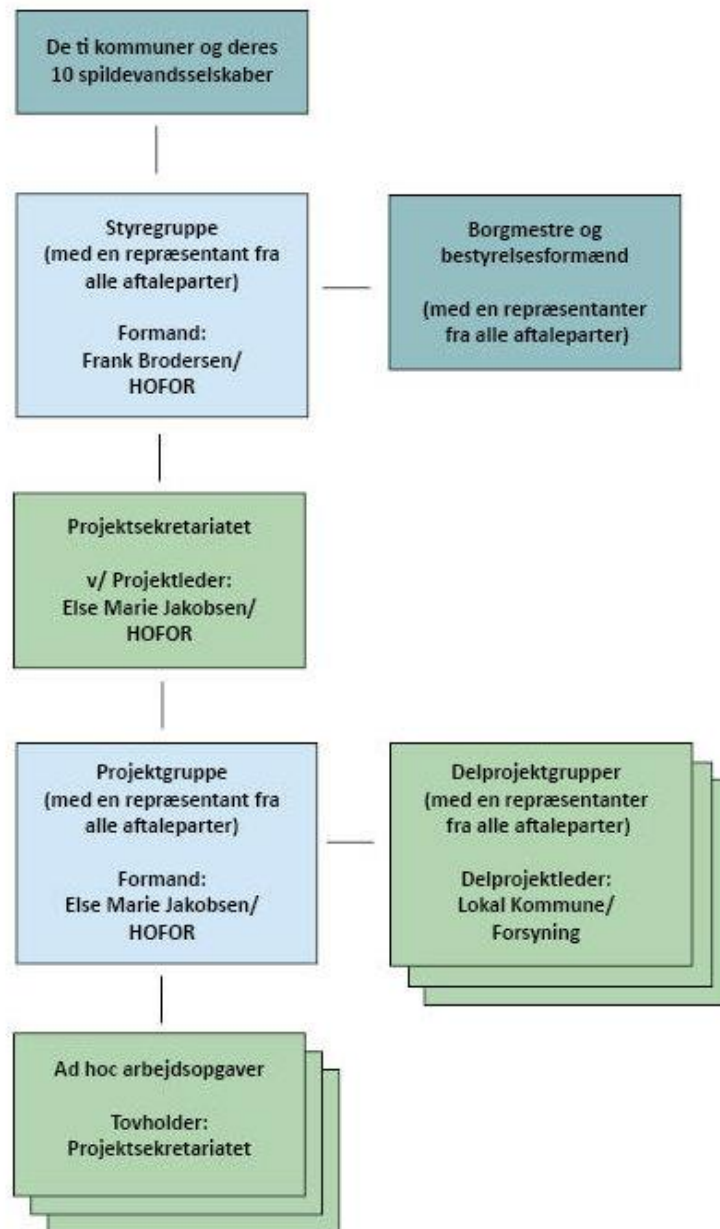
De ti kommuner og deres 10 spildevandsselskaber

Styregruppe (med en repræsentant fra alle aftaleparter)

Formand: Frank Brodersen/ HOFOR

Borgmestre og bestyrelsesformænd

(med en repræsentanter fra alle aftaleparter)

Projektsekretariatet

v/ Projektleder: Else Marie Jakobsen/ HOFOR

Projektgruppe (med en repræsentant fra alle aftaleparter)

Formand: Else Marie Jakobsen/ HOFOR

Delprojektgrupper (med en repræsentanter fra alle aftaleparter)

Delprojektleder: Lokal Kommune/ Forsyning

Ad hoc arbejdsopgaver

Tovholder: Projektsekretariatet